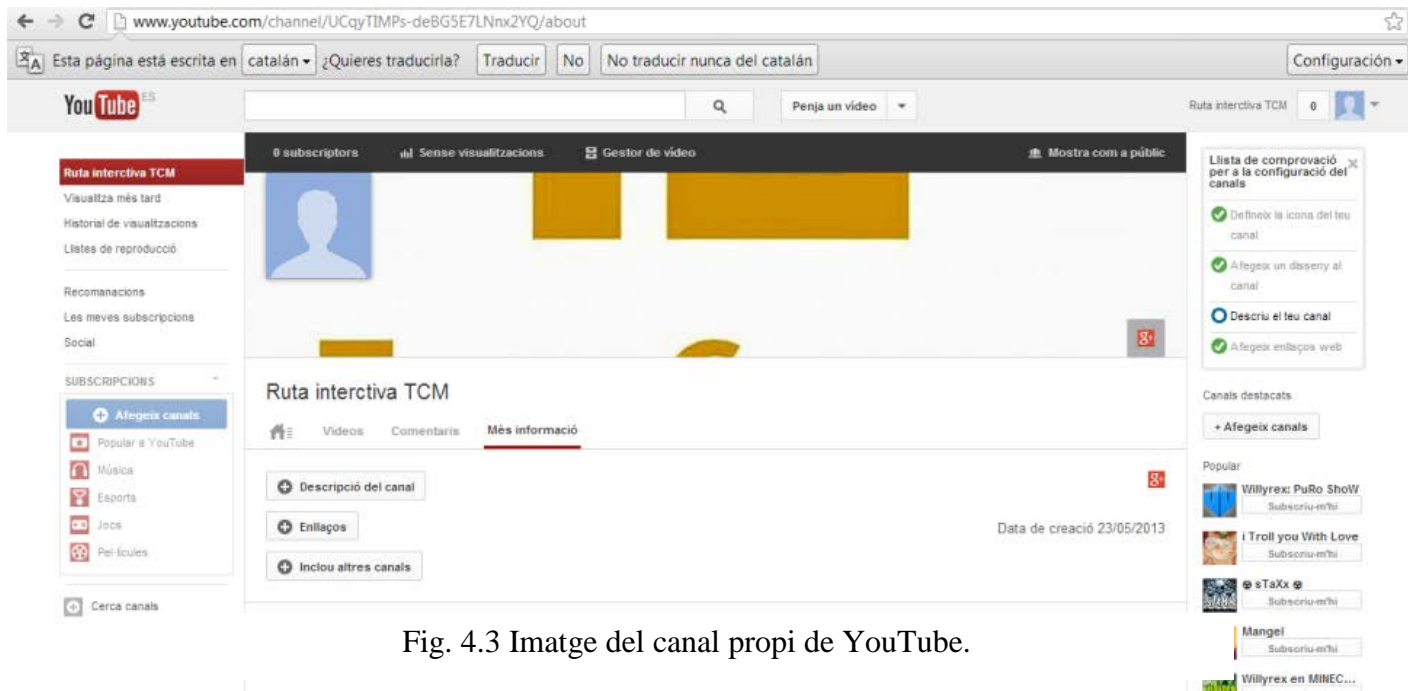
www.youtube.com/channel/UCqyTIMPs-deBG5E7LNnx2YQ/about

Esta página está escrita en catalán ¿Quieres traducirla? Traducir No No traducir nunca del catalán Configuración

YouTube ES

Penja un vídeo

Ruta interactiva TCM 0

0 subscriptors Sense visualitzacions Gestor de vídeo Mostra com a públic

Ruta interactiva TCM
Visualitza més tard
Historial de visualitzacions
Llistes de reproducció

Recomanacions
Les meves subscripcions
Social

SUBSCRIPCIONS

Afegeix canals
Popular a YouTube
Música
Esports
Jocs
Pel·lícules

Cerca canals

Ruta interctiva TCM

Vídeos Comentaris Més informació

Descripció del canal
Enllaços
Inclou altres canals

Data de creació 23/05/2013

Llista de comprovació per a la configuració del canals
Defineix la icona del teu canal
Afegeix un disseny al canal
Descriu el teu canal
Afegeix enllaços web

Canals destacats
+ Afegeix canals

Popular
Willyrex: PuRo ShoW
Subscriu-m'hi
i Troll you With Love
Subscriu-m'hi
sTaXx
Subscriu-m'hi
Mangel
Subscriu-m'hi
Willyrex en MINEC...

Fig. 4.3 Imatge del canal propi de YouTube.